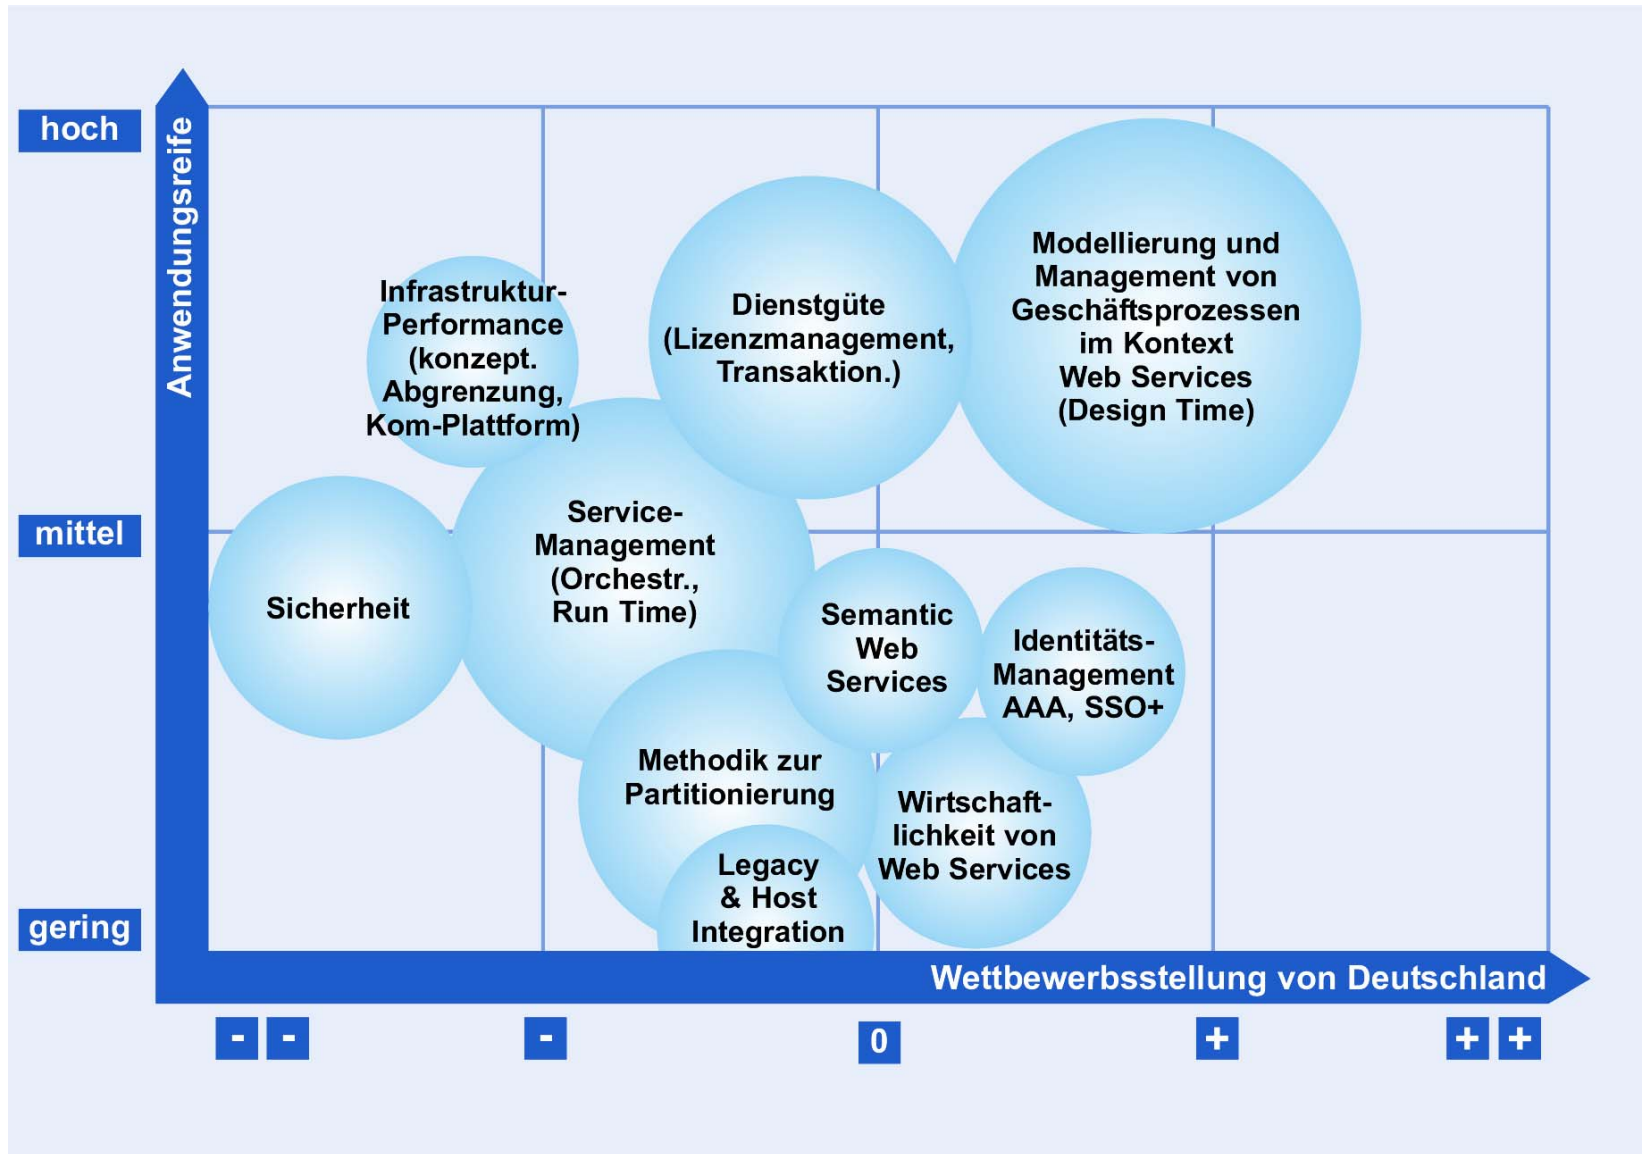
hoch

Anwendungsreife

mittel

gering

Infrastruktur-Performance (konzept. Abgrenzung, Kom-Plattform)

Dienstgüte (Lizenzmanagement, Transaktion.)

Modellierung und Management von Geschäftsprozessen im Kontext Web Services (Design Time)

Sicherheit

Service-Management (Orchestr., Run Time)

Semantic Web Services

Identitäts-Management AAA, SSO+

Methodik zur Partitionierung

Legacy & Host Integration

Wirtschaft-lichkeit von Web Services

Wettbewerbsstellung von Deutschland

- -

-

0

+

+ +